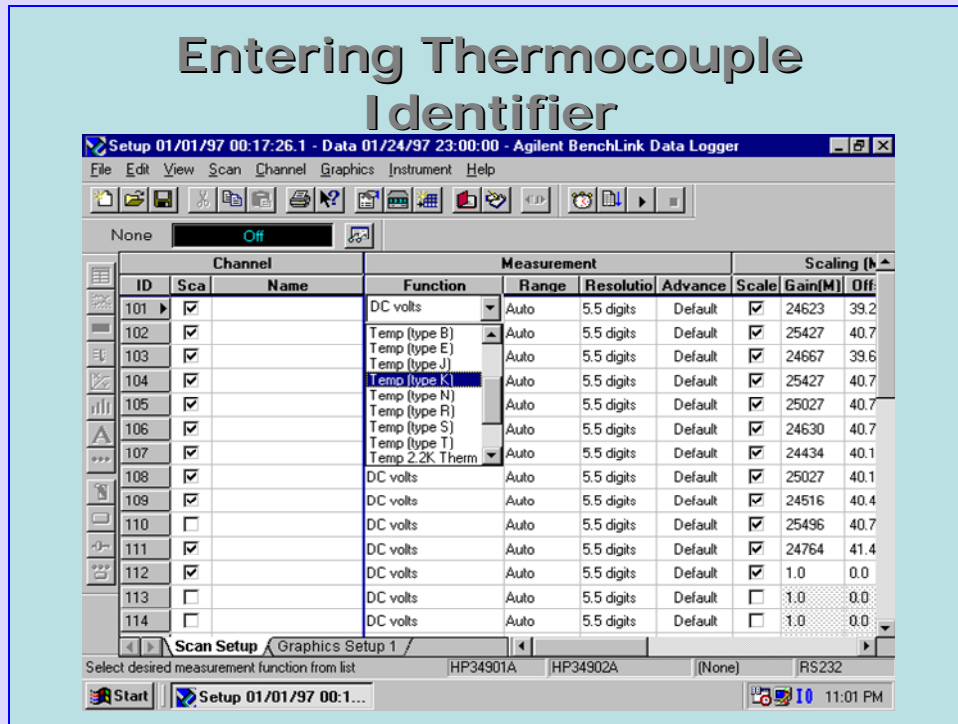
Entering Thermocouple Identifier

Setup 01/01/97 00:17:26.1 - Data 01/24/97 23:00:00 - Agilent BenchLink Data Logger

File Edit View Scan Channel Graphics Instrument Help

None Off

| Channel | | | Measurement | | | | Scaling (M | |
|---|---|---|---|---|---|---|---|---|
| ID | Sca | Name | Function | Range | Resolutio | Advance | Scale | Gain(M) | Off |
| 101 | ☑ | | DC volts | Auto | 5.5 digits | Default | ☑ | 24623 | 39.2 |
| 102 | ☑ | | Temp (type B) | Auto | 5.5 digits | Default | ☑ | 25427 | 40.7 |
| 103 | ☑ | | Temp (type E) Temp (type J) | Auto | 5.5 digits | Default | ☑ | 24667 | 39.6 |
| 104 | ☑ | | Temp (type K) | Auto | 5.5 digits | Default | ☑ | 25427 | 40.7 |
| 105 | ☑ | | Temp (type N) Temp (type R) | Auto | 5.5 digits | Default | ☑ | 25027 | 40.7 |
| 106 | ☑ | | Temp (type S) Temp (type T) | Auto | 5.5 digits | Default | ☑ | 24630 | 40.7 |
| 107 | ☑ | | Temp 2.2K Therm | Auto | 5.5 digits | Default | ☑ | 24434 | 40.1 |
| 108 | ☑ | | DC volts | Auto | 5.5 digits | Default | ☑ | 25027 | 40.1 |
| 109 | ☑ | | DC volts | Auto | 5.5 digits | Default | ☑ | 24516 | 40.4 |
| 110 | ☐ | | DC volts | Auto | 5.5 digits | Default | ☑ | 25496 | 40.7 |
| 111 | ☑ | | DC volts | Auto | 5.5 digits | Default | ☑ | 24764 | 41.4 |
| 112 | ☑ | | DC volts | Auto | 5.5 digits | Default | ☑ | 1.0 | 0.0 |
| 113 | ☐ | | DC volts | Auto | 5.5 digits | Default | ☐ | 1.0 | 0.0 |
| 114 | ☐ | | DC volts | Auto | 5.5 digits | Default | ☐ | 1.0 | 0.0 |

Scan Setup | Graphics Setup 1

Select desired measurement function from list HP34901A HP34902A (None) RS232

Start | Setup 01/01/97 00:1... | 11:01 PM